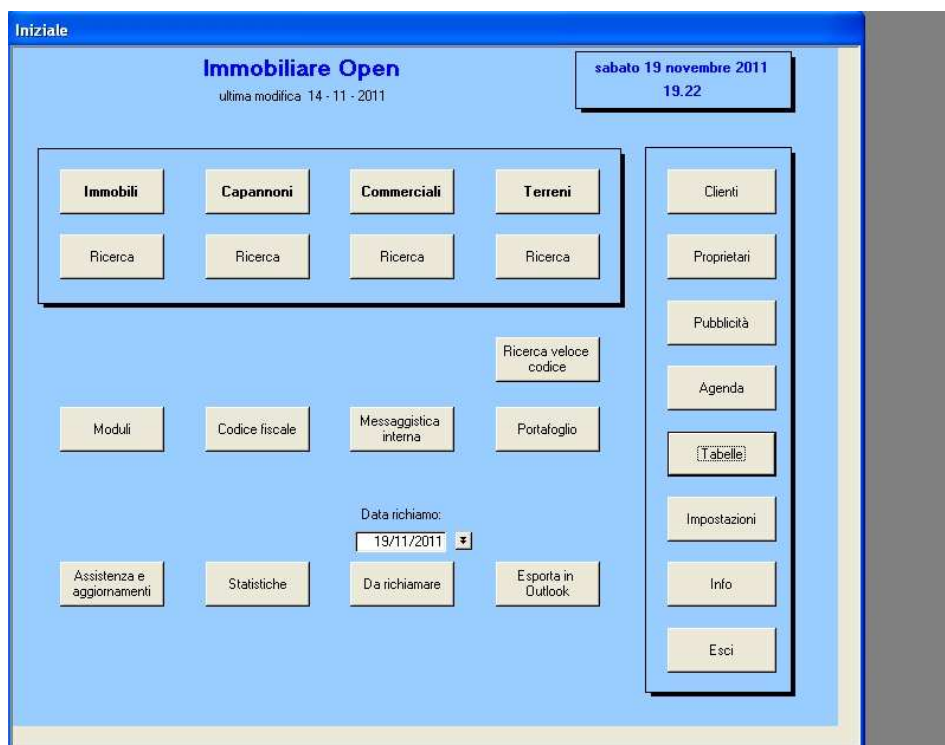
Iniziale

Immobiliare Open
ultima modifica 14 - 11 - 2011

sabato 19 novembre 2011
19.22

Immobili
Capannoni
Commerciali
Terreni

Ricerca
Ricerca
Ricerca
Ricerca

Ricerca veloce codice

Moduli
Codice fiscale
Messaggistica interna
Portafoglio

Data richiamo:
19/11/2011

Assistenza e aggiornamenti
Statistiche
Da richiamare
Esporta in Outlook

Clienti
Proprietari
Pubblicità
Agenda
Tabelle
Impostazioni
Info
Esci